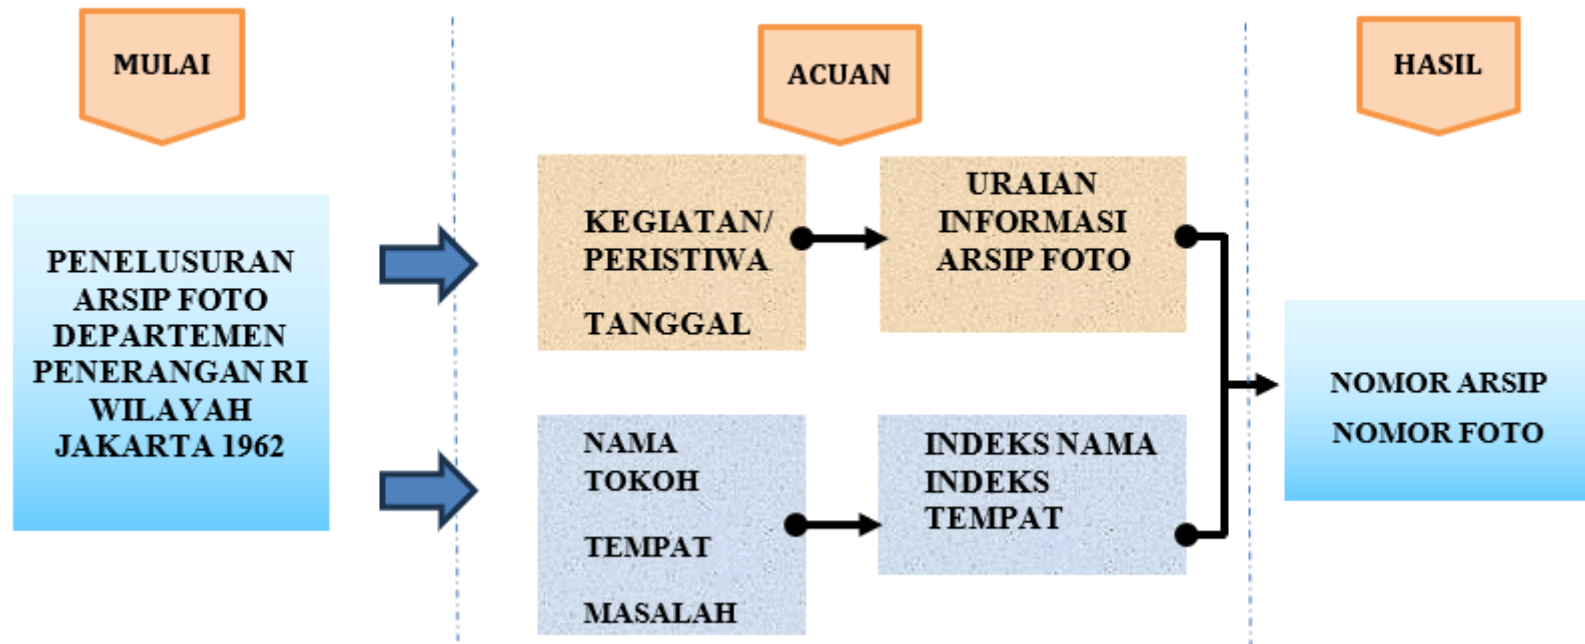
MULAI

PENELUSURAN ARSIP FOTO DEPARTEMEN PENERANGAN RI WILAYAH JAKARTA 1962

ACUAN

KEGIATAN/ PERISTIWA

TANGGAL

URAIAN INFORMASI ARSIP FOTO

NAMA TOKOH

TEMPAT

MASALAH

INDEKS NAMA INDEKS TEMPAT

HASIL

NOMOR ARSIP

NOMOR FOTO